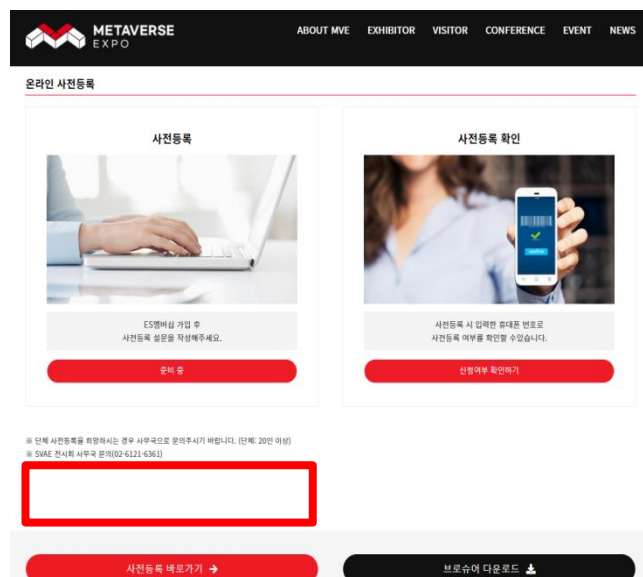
METAVERSE EXPO

ABOUT MVE EXHIBITOR VISITOR CONFERENCE EVENT NEWS

온라인 사전등록

사전등록

ES멤버십 가입 후
사전등록 설문을 작성해주세요.

준비 중

사전등록 확인

사전등록 시 입력한 휴대폰 번호로
사전등록 여부를 확인할 수있습니다.

신청여부 확인하기

※ 단체 사전등록을 희망하시는 경우 사무국으로 문의주시기 바랍니다. (단체: 20인 이상)
※ SVAE 전시회 사무국 문의(02-6121-6361)

사전등록 바로가기 →

브로슈어 다운로드